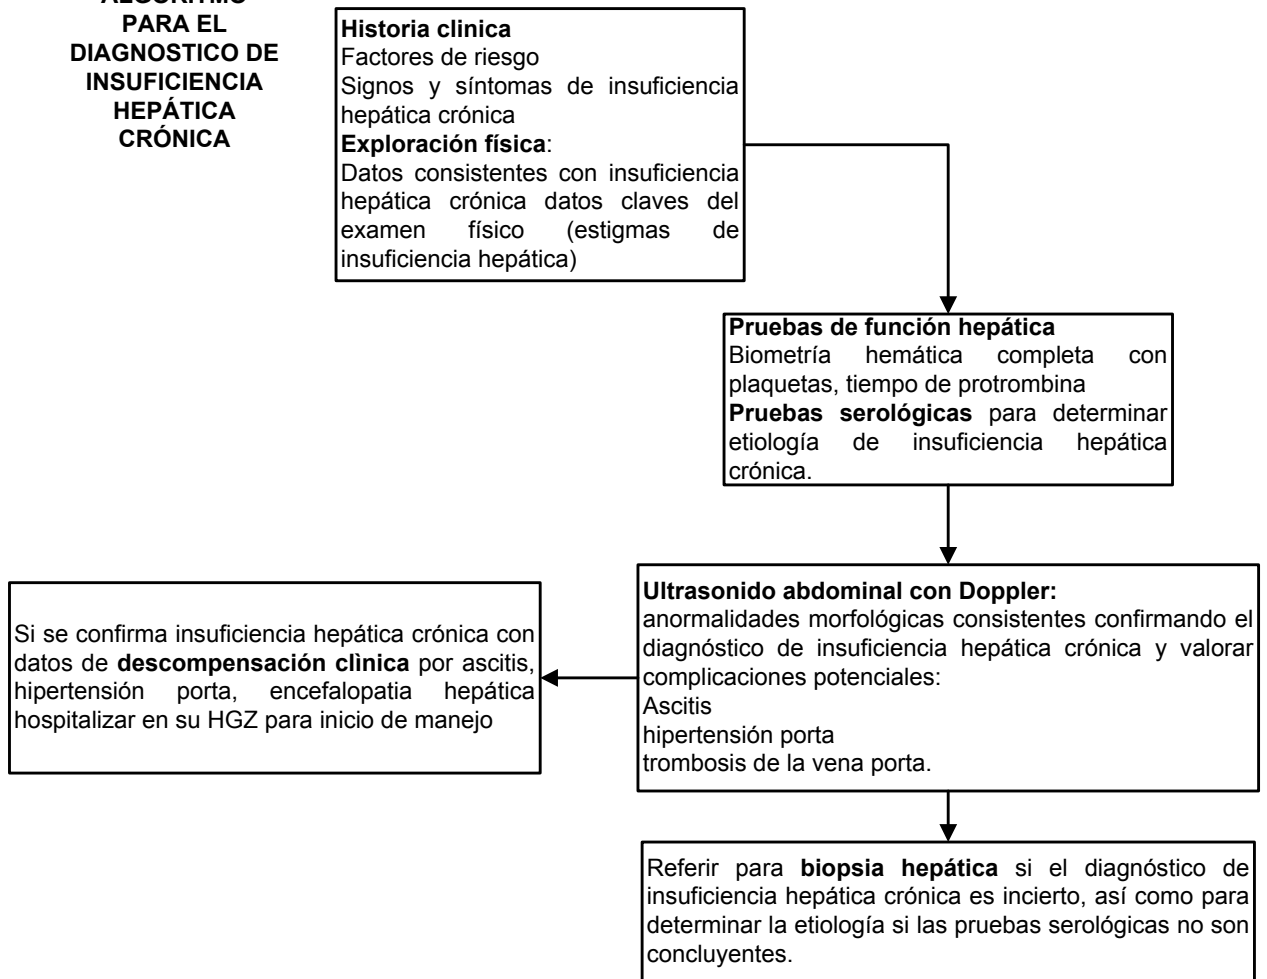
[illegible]
PARA EL DIAGNOSTICO DE INSUFICIENCIA HEPÁTICA CRÓNICA

**Historia clinica**
Factores de riesgo
Signos y síntomas de insuficiencia hepática crónica
**Exploración física**:
Datos consistentes con insuficiencia hepática crónica datos claves del examen físico (estigmas de insuficiencia hepática)

**Pruebas de función hepática**
Biometría hemática completa con plaquetas, tiempo de protrombina
**Pruebas serológicas** para determinar etiología de insuficiencia hepática crónica.

**Ultrasonido abdominal con Doppler:**
anormalidades morfológicas consistentes confirmando el diagnóstico de insuficiencia hepática crónica y valorar complicaciones potenciales:
Ascitis
hipertensión porta
trombosis de la vena porta.

Si se confirma insuficiencia hepática crónica con datos de **descompensación clìnica** por ascitis, hipertensión porta, encefalopatia hepática hospitalizar en su HGZ para inicio de manejo

Referir para **biopsia hepática** si el diagnóstico de insuficiencia hepática crónica es incierto, así como para determinar la etiología si las pruebas serológicas no son concluyentes.